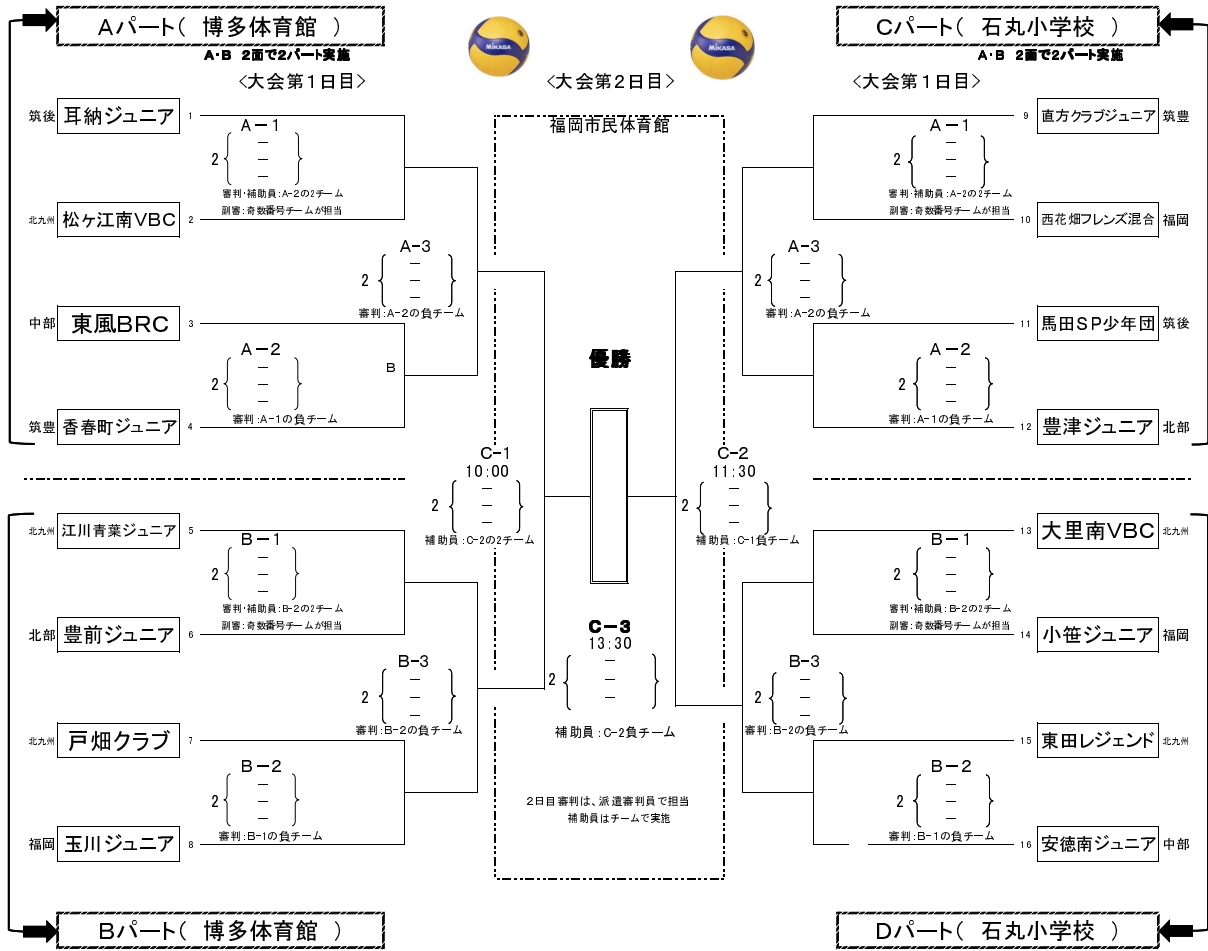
Aパート（ 博多体育館 ）
A･B 2面で2パート実施
＜大会第１日目＞

＜大会第２日目＞

Cパート（ 石丸小学校 ）
A･B 2面で2パート実施
＜大会第１日目＞

筑後 耳納ジュニア 1
A－1
2 { – – – }
審判･補助員：A-2の2チーム
副審：奇数番号チームが担当
北九州 松ヶ江南VBC 2

A-3
2 { – – – }
審判：A-2の負チーム

中部 東風BRC 3
A－2
2 { – – – }
B
審判：A-1の負チーム
筑豊 香春町ジュニア 4

福岡市民体育館

優勝

C-1
10:00
2 { – – – }
補助員：C-2の2チーム

C-2
11:30
2 { – – – }
補助員：C-1負チーム

C-3
13:30
2 { – – – }
補助員：C-2負チーム

2日目審判は、派遣審判員で担当
補助員はチームで実施

9 直方クラブジュニア 筑豊
A－1
2 { – – – }
審判･補助員：A-2の2チーム
副審：奇数番号チームが担当
10 西花畑フレンズ混合 福岡

A-3
2 { – – – }
審判：A-2の負チーム

11 馬田SP少年団 筑後
A－2
2 { – – – }
審判：A-1の負チーム
12 豊津ジュニア 北部

北九州 江川青葉ジュニア 5
B－1
2 { – – – }
審判･補助員：B-2の2チーム
副審：奇数番号チームが担当
北部 豊前ジュニア 6

B-3
2 { – – – }
審判：B-2の負チーム

北九州 戸畑クラブ 7
B－2
2 { – – – }
審判：B-1の負チーム
福岡 玉川ジュニア 8

13 大里南VBC 北九州
B－1
2 { – – – }
審判･補助員：B-2の2チーム
副審：奇数番号チームが担当
14 小笹ジュニア 福岡

B-3
2 { – – – }
審判：B-2の負チーム

15 東田レジェンド 北九州
B－2
2 { – – – }
審判：B-1の負チーム
16 安徳南ジュニア 中部

Bパート（ 博多体育館 ）

Dパート（ 石丸小学校 ）